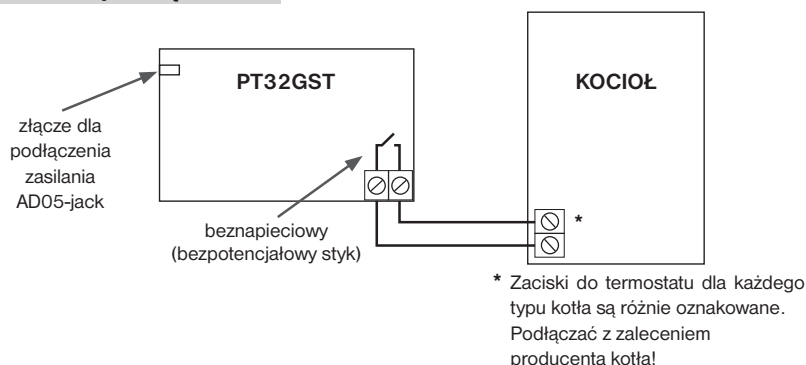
PT32GST

KOCIOŁ

złącze dla podłączenia zasilania AD05-jack

beznapieciowy (bezpotencjałowy styk)

*

* Zaciski do termostatu dla każdego typu kotła są różnie oznakowane. Podłączać z zaleceniem producenta kotła!